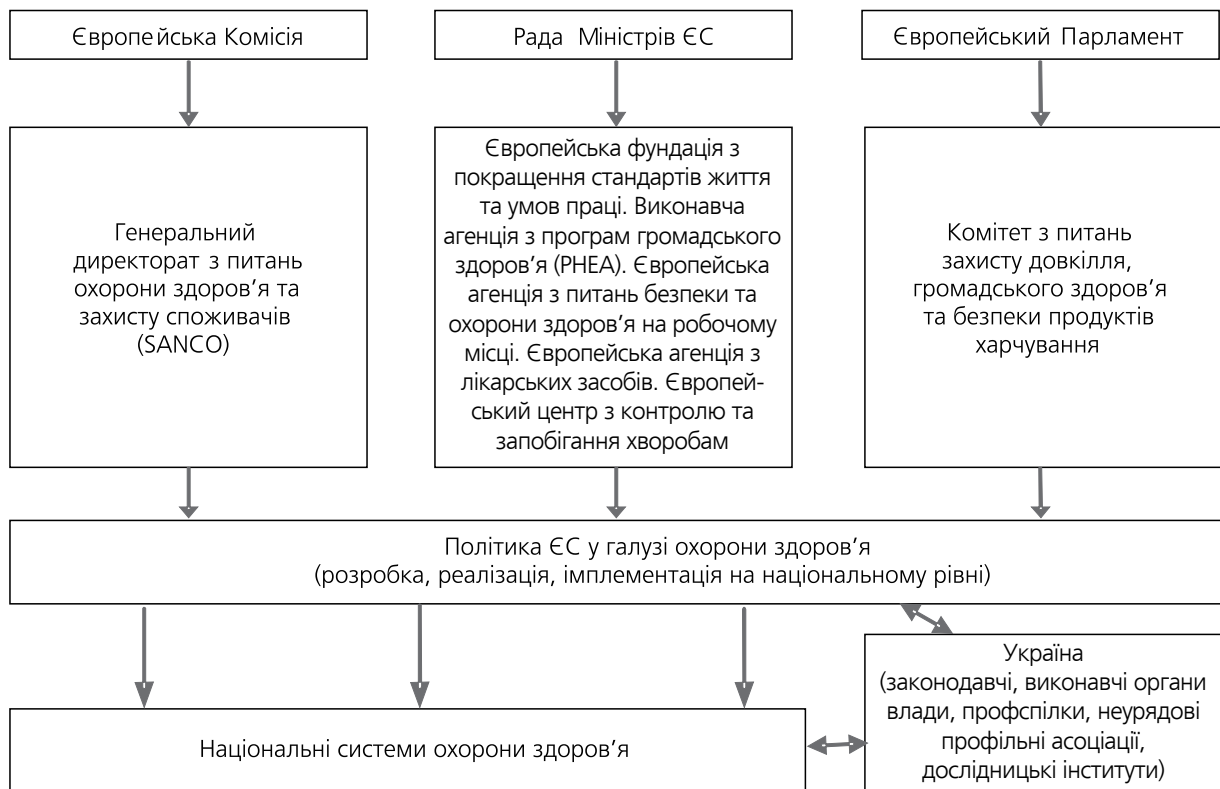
Європейська Комісія

Рада Міністрів ЄС

Європейський Парламент

Генеральний директорат з питань охорони здоров'я та захисту споживачів (SANCO)

Європейська фундація з покращення стандартів життя та умов праці. Виконавча агенція з програм громадського здоров'я (PHEA). Європейська агенція з питань безпеки та охорони здоров'я на робочому місці. Європейська агенція з лікарських засобів. Європейський центр з контролю та запобігання хворобам

Комітет з питань захисту довкілля, громадського здоров'я та безпеки продуктів харчування

Політика ЄС у галузі охорони здоров'я
(розробка, реалізація, імплементація на національному рівні)

Україна
(законодавчі, виконавчі органи влади, профспілки, неурядові профільні асоціації, дослідницькі інститути)

Національні системи охорони здоров'я